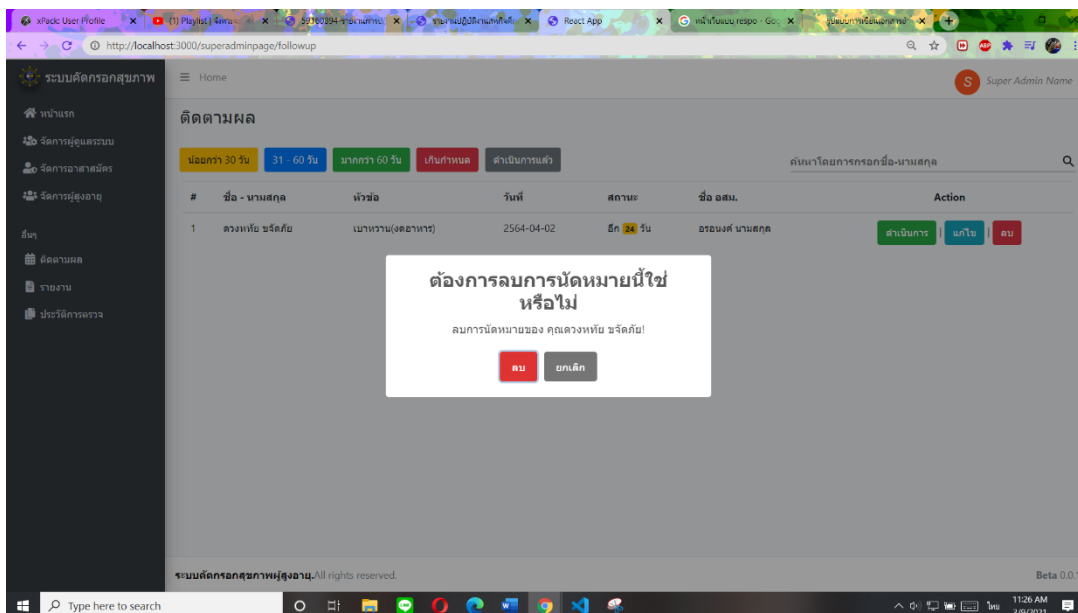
xPack User Profile | (1) Playlist | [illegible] | 593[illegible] | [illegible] | React App | หน้าเว็บแบบ respo - Go | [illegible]

http://localhost:3000/superadminpage/followup

ระบบคัดกรองสุขภาพ

Home

S Super Admin Name

หน้าแรก
จัดการผู้ดูแลระบบ
จัดการอาสาสมัคร
จัดการผู้สูงอายุ

อื่นๆ
ติดตามผล
รายงาน
ประวัติการตรวจ

ติดตามผล

น้อยกว่า 30 วัน | 31 - 60 วัน | มากกว่า 60 วัน | เกินกำหนด | ดำเนินการแล้ว

ค้นหาโดยการกรอกชื่อ-นามสกุล

| # | ชื่อ - นามสกุล | หัวข้อ | วันที่ | สถานะ | ชื่อ อสม. | Action |
|---|---|---|---|---|---|---|
| 1 | ดวงหทัย ขจัดภัย | เบาหวาน(งดอาหาร) | 2564-04-02 | อีก 24 วัน | อรอนงค์ นามสกุล | ดำเนินการ \| แก้ไข \| ลบ |

ต้องการลบการนัดหมายนี้ใช่หรือไม่

ลบการนัดหมายของ คุณดวงหทัย ขจัดภัย!

ลบ ยกเลิก

ระบบคัดกรองสุขภาพผู้สูงอายุ. All rights reserved.

Beta 0.0.

Type here to search

11:26 AM
3/9/2021